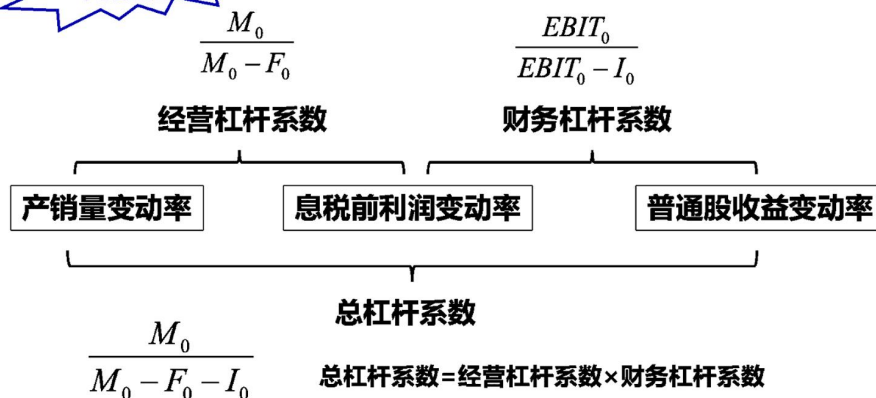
$\frac{M_0}{M_0 - F_0}$

经营杠杆系数

$\frac{EBIT_0}{EBIT_0 - I_0}$

财务杠杆系数

产销量变动率

息税前利润变动率

普通股收益变动率

总杠杆系数

$\frac{M_0}{M_0 - F_0 - I_0}$

总杠杆系数=经营杠杆系数×财务杠杆系数